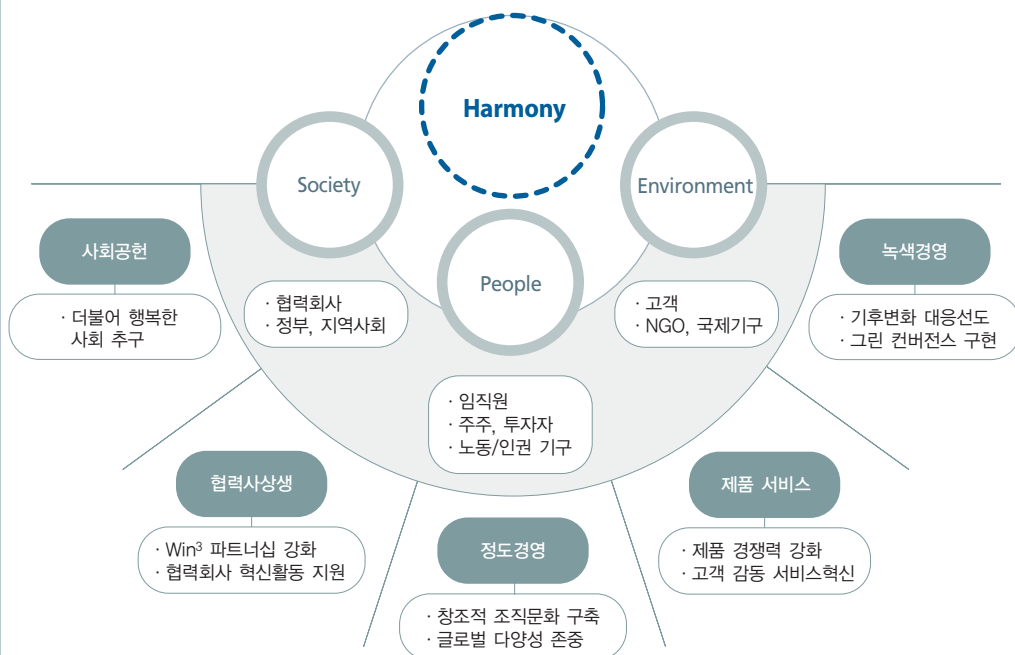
Harmony

Society

Environment

People

사회공헌

· 더불어 행복한 사회 추구

· 협력회사
· 정부, 지역사회

· 고객
· NGO, 국제기구

녹색경영

· 기후변화 대응선도
· 그린 컨버전스 구현

· 임직원
· 주주, 투자자
· 노동/인권 기구

협력사상생

· Win$^3$ 파트너십 강화
· 협력회사 혁신활동 지원

정도경영

· 창조적 조직문화 구축
· 글로벌 다양성 존중

제품 서비스

· 제품 경쟁력 강화
· 고객 감동 서비스혁신